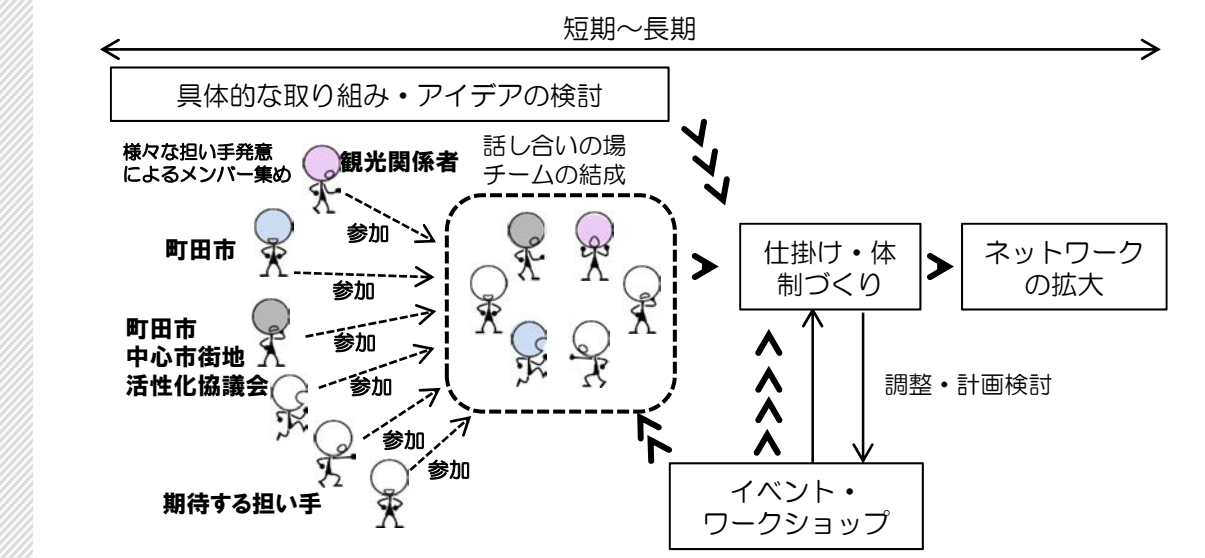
短期～長期

具体的な取り組み・アイデアの検討

様々な担い手発意によるメンバー集め

観光関係者

話し合いの場
チームの結成

町田市

参加

参加

町田市
中心市街地
活性化協議会

参加

参加

参加

参加

期待する担い手

仕掛け・体制づくり

ネットワークの拡大

調整・計画検討

イベント・
ワークショップ